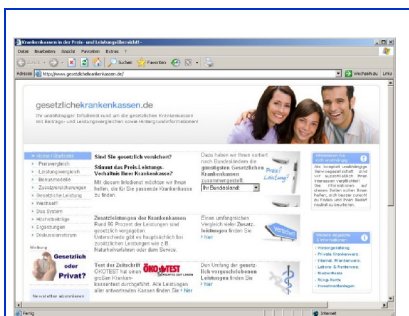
Krankenkassen in der Preis- und Leistungsvergleich

Datei Bearbeiten Ansicht Favoriten Extras ?

Zurück Suchen Favoriten

Adresse http://www.gesetzlichekrankenkassen.de/

Wechseln zu Links

gesetzlichekrankenkassen.de

Sind Sie gesetzlich versichert?

Stimmt das Preis-Leistungs-Verhältnis Ihrer Krankenkasse?

Mit diesem Infodienst möchten wir Ihnen helfen, die für Sie passende Krankenkasse zu finden.

Zusatzleistungen der Krankenkassen

Testsieger

Gesetzlich oder Privat?

ÖKO-TEST

Ihr Bundesland

Fertig

Internet